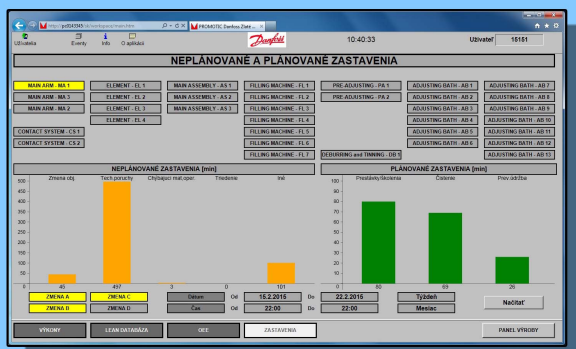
http://pd043545/.../main.htm
PROMOTIC Danfoss Zlaté ...

Užívateľa Eventy Info O aplikácii

Danfoss

10:40:33

Užívateľ 15151

NEPLÁNOVANÉ A PLÁNOVANÉ ZASTAVENIA

MAIN ARM - MA 1
MAIN ARM - MA 3
MAIN ARM - MA 2
CONTACT SYSTEM - CS 1
CONTACT SYSTEM - CS 2

ELEMENT - EL 1
ELEMENT - EL 2
ELEMENT - EL 3
ELEMENT - EL 4

MAIN ASSEMBLY - AS 1
MAIN ASSEMBLY - AS 2
MAIN ASSEMBLY - AS 3

FILLING MACHINE - FL 1
FILLING MACHINE - FL 2
FILLING MACHINE - FL 3
FILLING MACHINE - FL 4
FILLING MACHINE - FL 5
FILLING MACHINE - FL 6
FILLING MACHINE - FL 7

PRE-ADJUSTING - PA 1
PRE-ADJUSTING - PA 2
DEBURRING and TINNING - DB 1

ADJUSTING BATH - AB 1
ADJUSTING BATH - AB 2
ADJUSTING BATH - AB 3
ADJUSTING BATH - AB 4
ADJUSTING BATH - AB 5
ADJUSTING BATH - AB 6

ADJUSTING BATH - AB 7
ADJUSTING BATH - AB 8
ADJUSTING BATH - AB 9
ADJUSTING BATH - AB 10
ADJUSTING BATH - AB 11
ADJUSTING BATH - AB 12
ADJUSTING BATH - AB 13

NEPLÁNOVANÉ ZASTAVENIA [min]

500 450 400 350 300 250 200 150 100 50 0

Zmena obj. Tech.poruchy Chýbajúci mat.oper. Triedenie Iné

46 497 3 0 101

PLÁNOVANÉ ZASTAVENIA [min]

100 90 80 70 60 50 40 30 20 10 0

Prestávky/školenia Čistenie Prev.údržba

80 69 26

ZMENA A ZMENA C
ZMENA B ZMENA D

Dátum Od 15.2.2015 Do 22.2.2015
Čas Od 22:00 Do 22:00

Týždeň
Mesiac
Načítať

VÝKONY LEAN DATABÁZA OEE ZASTAVENIA PANEL VÝROBY